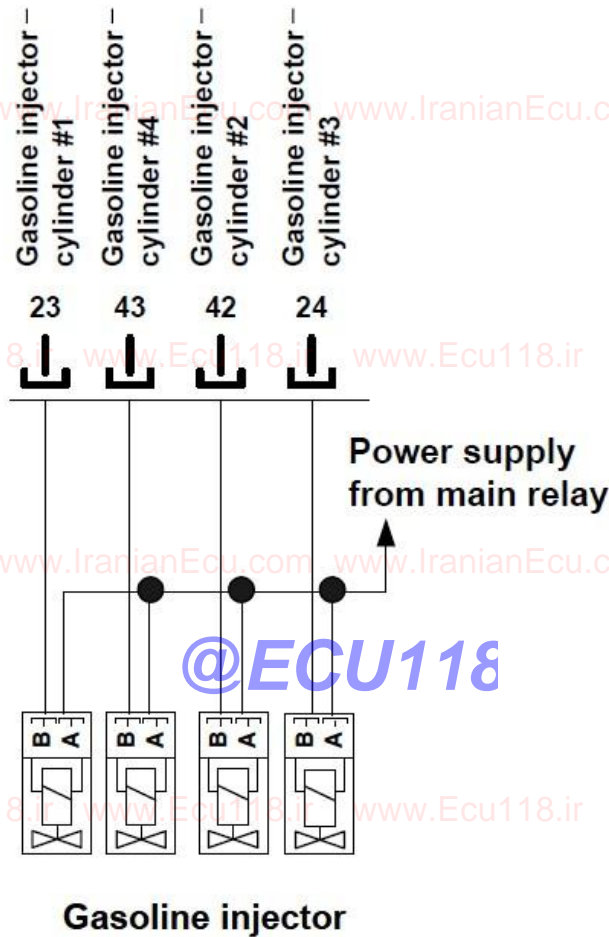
Gasoline injector – cylinder #1

Gasoline injector – cylinder #4

Gasoline injector – cylinder #2

Gasoline injector – cylinder #3

23 43 42 24

www.IranianEcu.com www.IranianEcu.c

8.ir www.Ecu118.ir www.Ecu118.ir

Power supply from main relay

www.IranianEcu.com www.IranianEcu.c

@ECU118

B A B A B A B A

8.ir www.Ecu118.ir www.Ecu118.ir

Gasoline injector